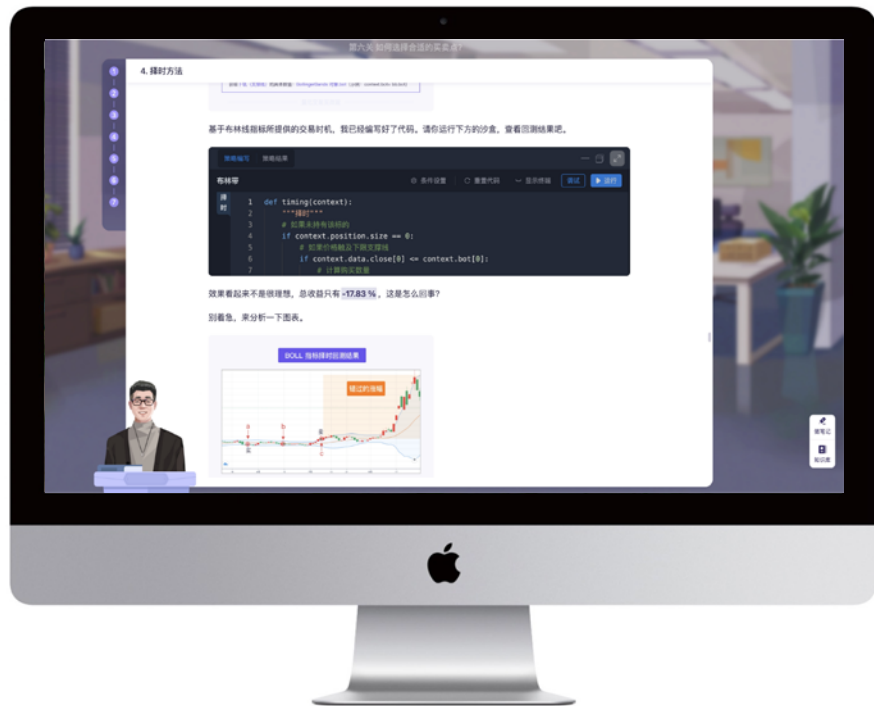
第六关 如何选择合适的买卖点?

1
2
3
4
5
6
7

4. 择时方法

基于布林线指标所提供的交易时机，我已经编写好了代码。请你运行下方的沙盒，查看回测结果吧。

策略编写 策略结果

布林带

条件设置 重置代码 显示终端 调试 ▶ 运行

择时

```
1 def timing(context):
2     '''择时'''
3     # 如果未持有该标的
4     if context.position.size == 0:
5         # 如果价格触及下侧支撑线
6         if context.data.close[0] <= context.bot[0]:
7             # 计算购买数量
```

效果看起来不是很理想，总收益只有 -17.83 %，这是怎么回事?

别着急，来分析一下图表。

BOLL 指标择时回测结果

错过的涨幅

a
b
c

做笔记
知识库